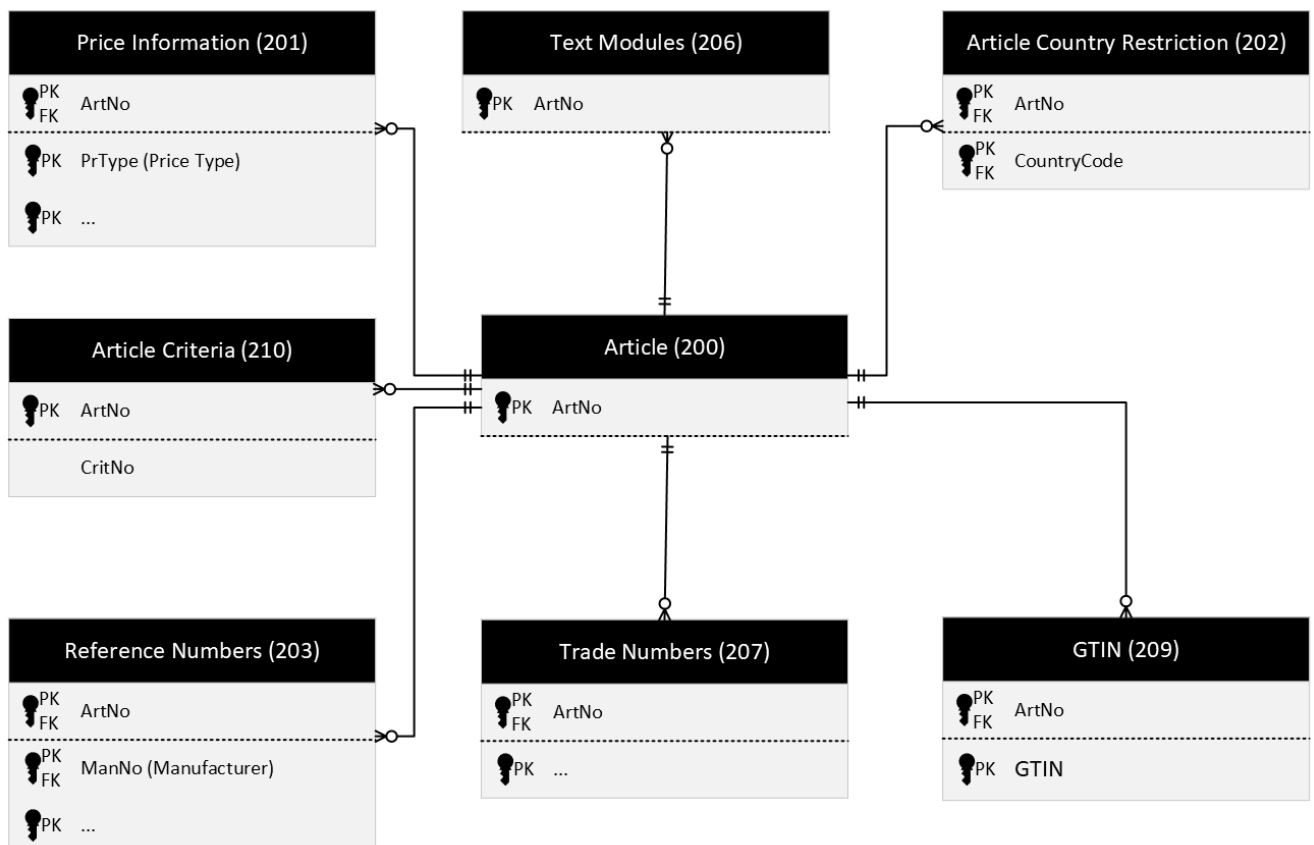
Price Information (201)

PK FK ArtNo

PK PrType (Price Type)

PK ...

Text Modules (206)

PK ArtNo

Article Country Restriction (202)

PK FK ArtNo

PK FK CountryCode

Article Criteria (210)

PK ArtNo

CritNo

Article (200)

PK ArtNo

Reference Numbers (203)

PK FK ArtNo

PK FK ManNo (Manufacturer)

PK ...

Trade Numbers (207)

PK FK ArtNo

PK ...

GTIN (209)

PK FK ArtNo

PK GTIN